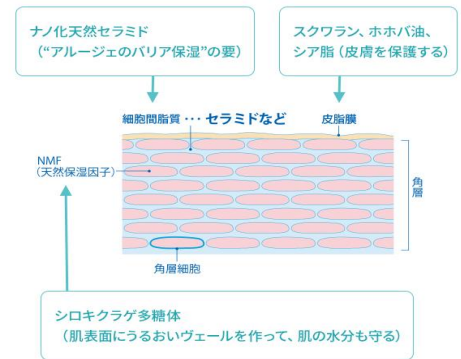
ナノ化天然セラミド
（“アルージェのバリア保湿”の要）

スクワラン、ホホバ油、シア脂（皮膚を保護する）

細胞間脂質 ･･･ セラミドなど

皮脂膜

NMF
（天然保湿因子）

角層

角層細胞

シロキクラゲ多糖体
（肌表面にうるおいヴェールを作って、肌の水分も守る）